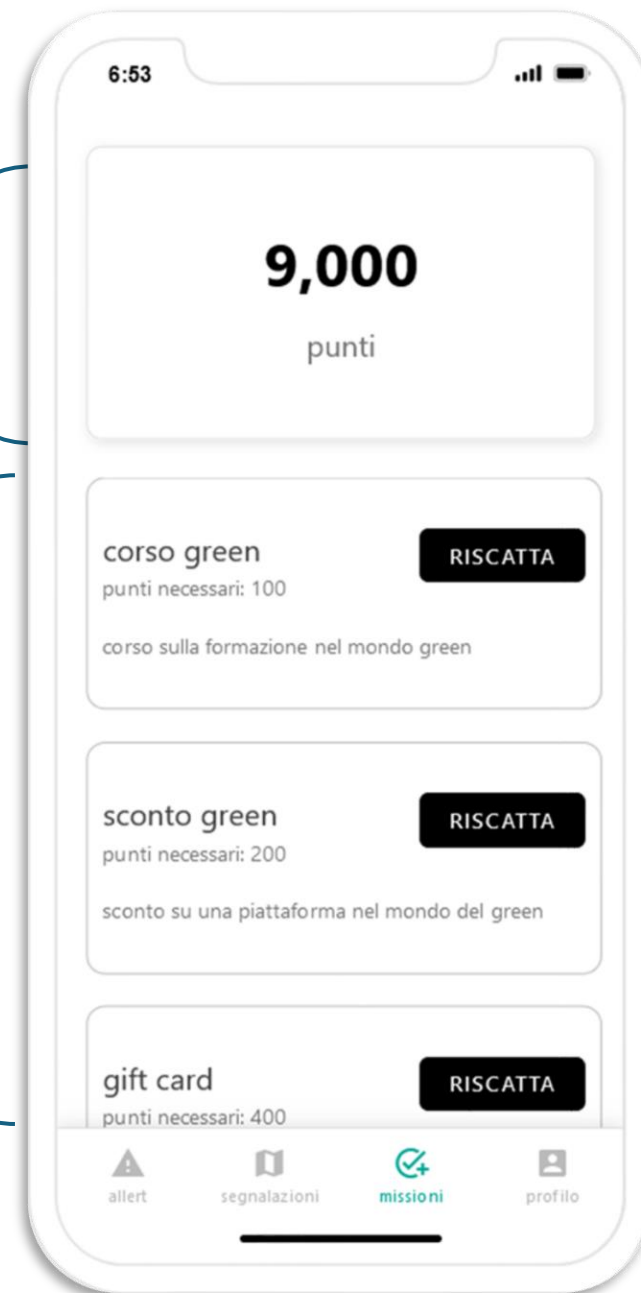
6:53

9,000

punti

corso green
punti necessari: 100

RISCATTA

corso sulla formazione nel mondo green

sconto green
punti necessari: 200

RISCATTA

sconto su una piattaforma nel mondo del green

gift card
punti necessari: 400

RISCATTA

allert segnalazioni missioni profilo